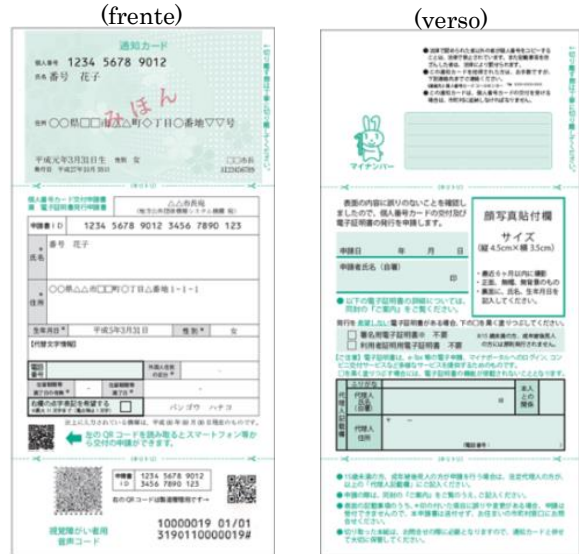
(frente)

(verso)

通知カード

個人番号 1234 5678 9012

氏名 番号 花子

みほん

住所 ○○県□□市△△町◇丁目○番地▽▽号

平成元年3月31日生 性別 女

平成27年10月 日

□□市長

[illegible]

個人番号カード交付申請書 兼 電子証明書発行申請書

△△市長宛

申請書ID 1234 5678 9012 3456 7890 123

氏名 番号 花子

住所 ○○県△△市□□町○丁目△番地1-1-1

生年月日 平成元年3月31日

性別 女

[代替文字情報]

電話番号

バンゴウ ハナコ

左のQRコードを読み取るとスマートフォン等から交付の申請ができます。

申請書ID 1234 5678 9012 3456 7890 123

右のQRコードは製造管理用です

視覚障がい者用音声コード

10000019 01/01
3191010000019#

マイナンバー

表面の内容に誤りのないことを確認しましたので、個人番号カードの交付及び電子証明書の発行を申請します。

申請日 年 月 日

申請者氏名(自署)

印

顔写真貼付欄

サイズ
(縦4.5cm×横3.5cm)

署名用電子証明書 不要

利用者証明用電子証明書 不要

代理人記入欄

ふりがな

代理人氏名(自署)

本人との関係

代理人住所

(電話番号)

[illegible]